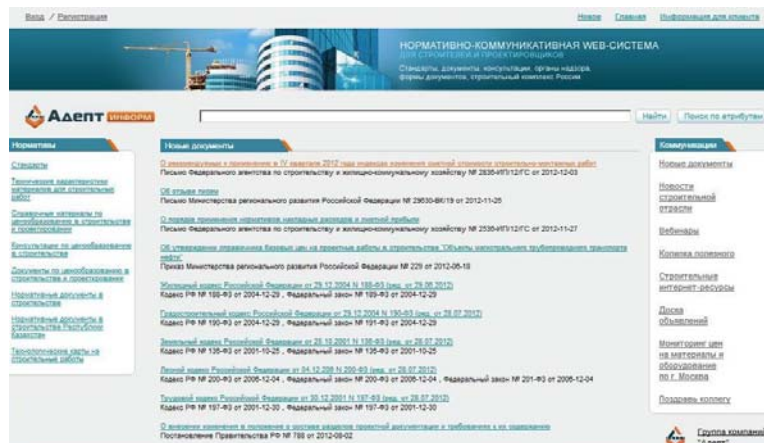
Вход / Регистрация

Новое Главная Информация для клиента

НОРМАТИВНО-КОММУНИКАТИВНАЯ WEB-СИСТЕМА
ДЛЯ СТРОИТЕЛЕЙ И ПРОЕКТИРОВЩИКОВ
Стандарты, документы, консультации, органы надзора, формы документов, строительный комплекс России

АДЕПТ ИНФОРМ

Найти Поиск по атрибутам

Нормативы

Стандарты

Технические характеристики материалов для строительных работ

Справочные материалы по ценообразованию в строительстве и проектировании

Консультации по ценообразованию в строительстве

Документы по ценообразованию в строительстве и проектировании

Нормативные документы в строительстве

Нормативные документы в строительстве Республики Казахстан

Технологические карты на строительные работы

Новые документы

О рекомендуемых к применению в IV квартале 2012 года индексах изменения сметной стоимости строительно-монтажных работ
Письмо Федерального агентства по строительству и жилищно-коммунальному хозяйству № 2836-ИП/12/ГС от 2012-12-03

Об отзыве писем
Письмо Министерства регионального развития Российской Федерации № 29630-ВК/19 от 2012-11-26

О порядке применения нормативов накладных расходов и сметной прибыли
Письмо Федерального агентства по строительству и жилищно-коммунальному хозяйству № 2536-ИП/12/ГС от 2012-11-27

Об утверждении справочника базовых цен на проектные работы в строительстве "Объекты магистральных трубопроводов транспорта нефти"
Приказ Министерства регионального развития Российской Федерации № 229 от 2012-06-18

Жилищный кодекс Российской Федерации от 29.12.2004 N 188-ФЗ (ред. от 28.06.2012)
Кодекс РФ № 188-ФЗ от 2004-12-29 , Федеральный закон № 189-ФЗ от 2004-12-29

Градостроительный кодекс Российской Федерации от 29.12.2004 N 190-ФЗ (ред. от 28.07.2012)
Кодекс РФ № 190-ФЗ от 2004-12-29 , Федеральный закон № 191-ФЗ от 2004-12-29

Земельный кодекс Российской Федерации от 25.10.2001 N 136-ФЗ (ред. от 28.07.2012)
Кодекс РФ № 136-ФЗ от 2001-10-25 , Федеральный закон № 136-ФЗ от 2001-10-25

Лесной кодекс Российской Федерации от 04.12.2006 N 200-ФЗ (ред. от 28.07.2012)
Кодекс РФ № 200-ФЗ от 2006-12-04 , Федеральный закон № 200-ФЗ от 2006-12-04 , Федеральный закон № 201-ФЗ от 2006-12-04

Трудовой кодекс Российской Федерации от 30.12.2001 N 197-ФЗ (ред. от 28.07.2012)
Кодекс РФ № 197-ФЗ от 2001-12-30 , Федеральный закон № 197-ФЗ от 2001-12-30

О внесении изменений в положение о составе разделов проектной документации и требованиях к их содержанию
Постановление Правительства РФ № 788 от 2012-08-02

Коммуникации

Новые документы

Новости строительной отрасли

Вебинары

Копилка полезного

Строительные интернет-ресурсы

Доска объявлений

Мониторинг цен на материалы и оборудование по г. Москва

Пригласить коллегу

Группа компаний "Адепт"